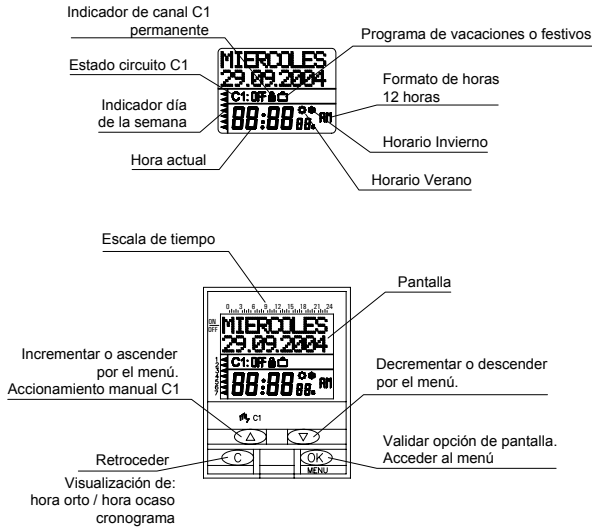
Indicador de canal C1 permanente

Programa de vacaciones o festivos

MIERCOLES
29.09.2004

Estado circuito C1

C1:OFF

Formato de horas 12 horas

Indicador día de la semana

88:88

AM

Horario Invierno

Hora actual

Horario Verano

Escala de tiempo

Pantalla

0 3 6 9 12 15 18 21 24

ON
OFF

MIERCOLES
29.09.2004

C1:OFF

88:88

AM

Incrementar o ascender por el menú.

Decrementar o descender por el menú.

Accionamiento manual C1

C1

Validar opción de pantalla. Acceder al menú

Retroceder

C

OK

MENU

Visualización de: hora orto / hora ocaso cronograma